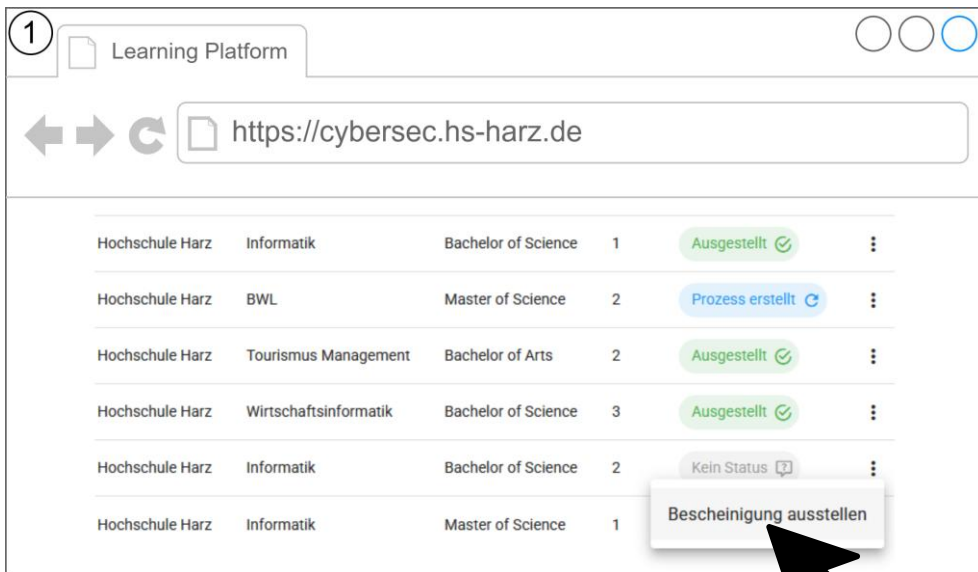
1

Learning Platform

https://cybersec.hs-harz.de

| | | | | |
|---|---|---|---|---|
| Hochschule Harz | Informatik | Bachelor of Science | 1 | Ausgestellt |
| Hochschule Harz | BWL | Master of Science | 2 | Prozess erstellt |
| Hochschule Harz | Tourismus Management | Bachelor of Arts | 2 | Ausgestellt |
| Hochschule Harz | Wirtschaftsinformatik | Bachelor of Science | 3 | Ausgestellt |
| Hochschule Harz | Informatik | Bachelor of Science | 2 | Kein Status |
| Hochschule Harz | Informatik | Master of Science | 1 | |

Bescheinigung ausstellen